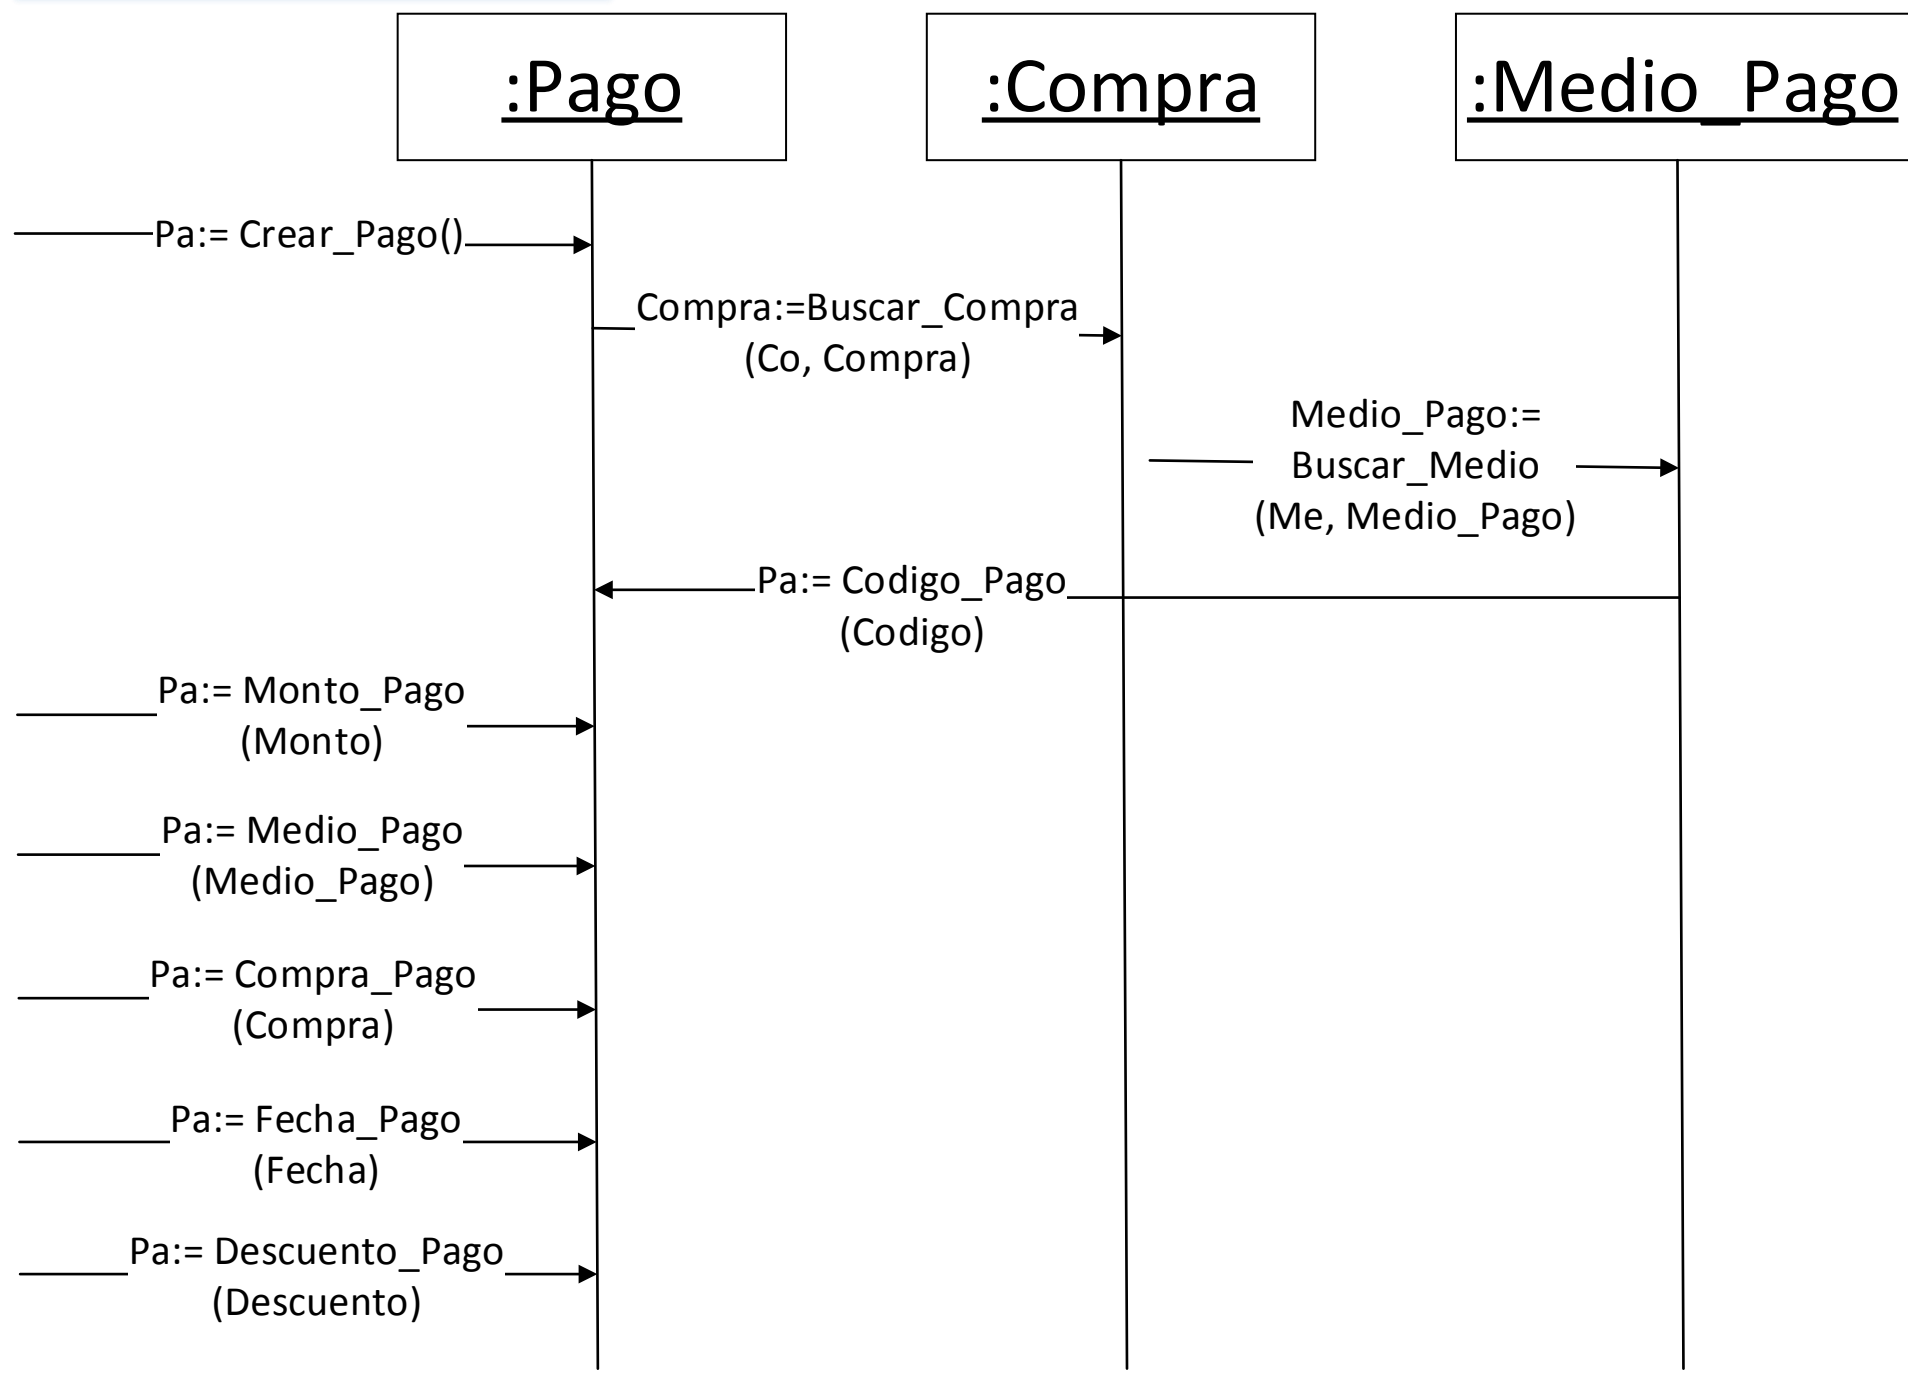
:Pago

:Compra

:Medio_Pago

Pa:= Crear_Pago()

Compra:=Buscar_Compra (Co, Compra)

Medio_Pago:= Buscar_Medio (Me, Medio_Pago)

Pa:= Codigo_Pago (Codigo)

Pa:= Monto_Pago (Monto)

Pa:= Medio_Pago (Medio_Pago)

Pa:= Compra_Pago (Compra)

Pa:= Fecha_Pago (Fecha)

Pa:= Descuento_Pago (Descuento)